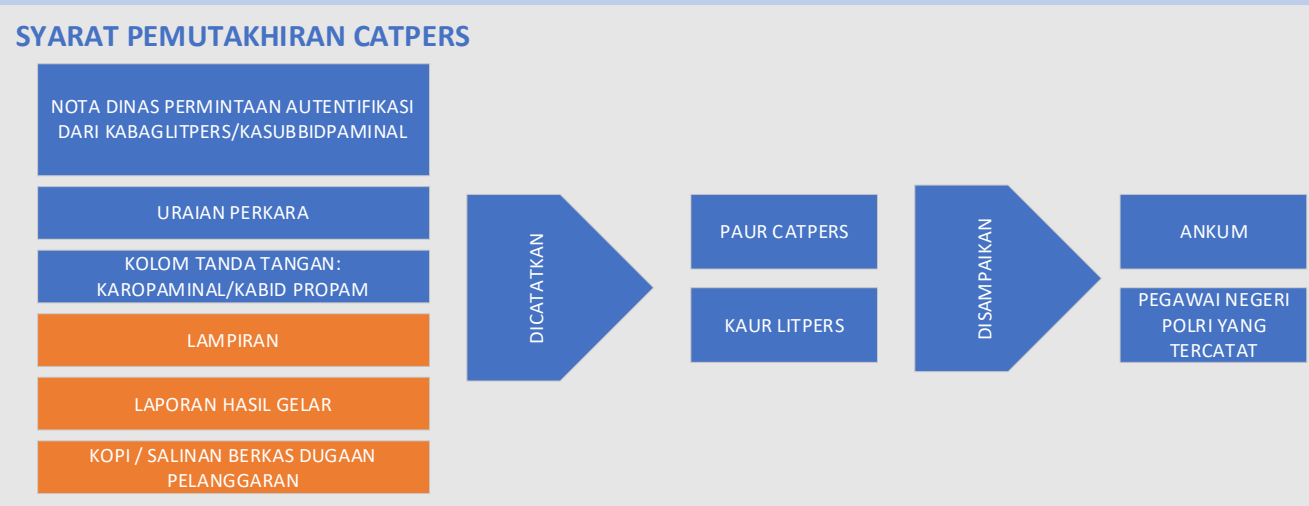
SYARAT PEMUTAKHIRAN CATPERS

NOTA DINAS PERMINTAAN AUTENTIFIKASI DARI KABAGLITPERS/KASUBBIDPAMINAL

URAIAN PERKARA

KOLOM TANDA TANGAN: KAROPAMINAL/KABID PROPAM

LAMPIRAN

LAPORAN HASIL GELAR

KOPI / SALINAN BERKAS DUGAAN PELANGGARAN

DICATATKAN

PAUR CATPERS

KAUR LITPERS

DISAMPAIKAN

ANKUM

PEGAWAI NEGERI POLRI YANG TERCATAT